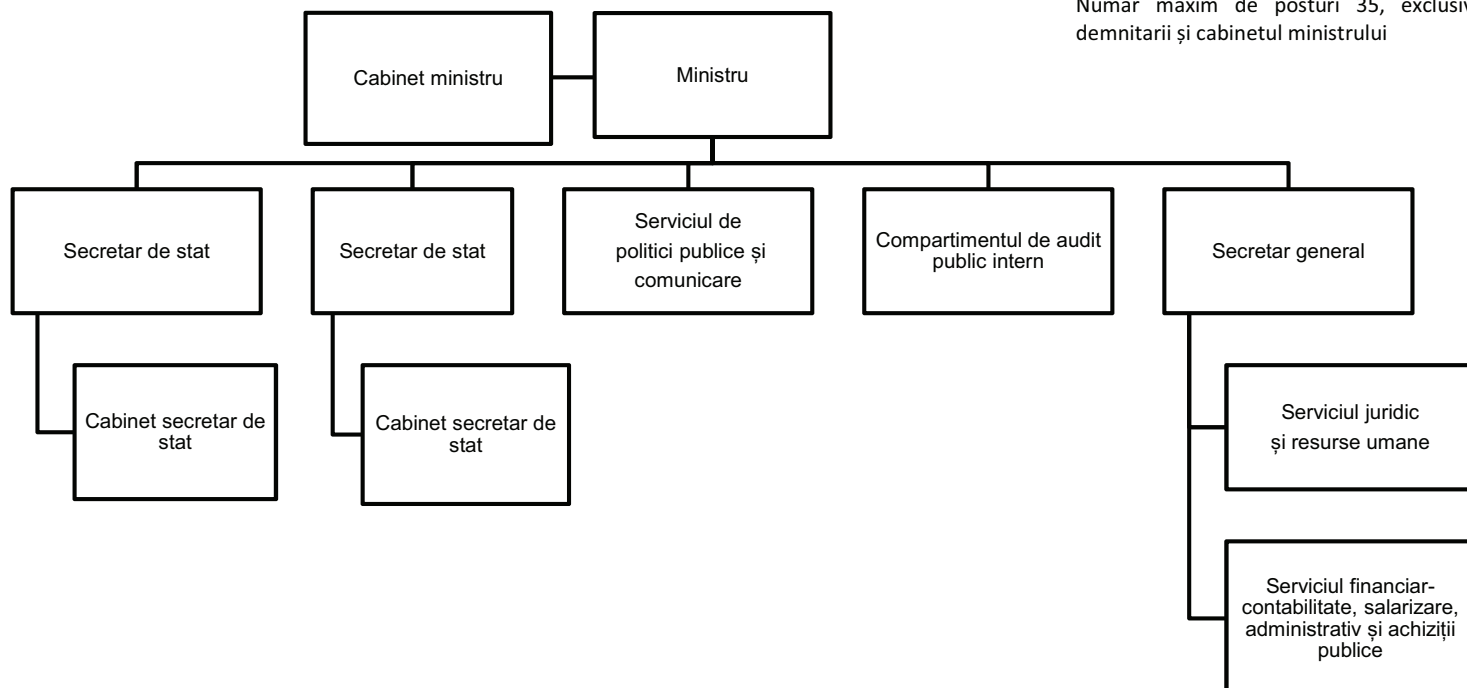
Număr maxim de posturi 35, exclusiv demnitarii și cabinetul ministrului

Cabinet ministru

Ministru

Secretar de stat

Secretar de stat

Serviciul de politici publice și comunicare

Compartimentul de audit public intern

Secretar general

Cabinet secretar de stat

Cabinet secretar de stat

Serviciul juridic și resurse umane

Serviciul financiar-contabilitate, salarizare, administrativ și achiziții publice